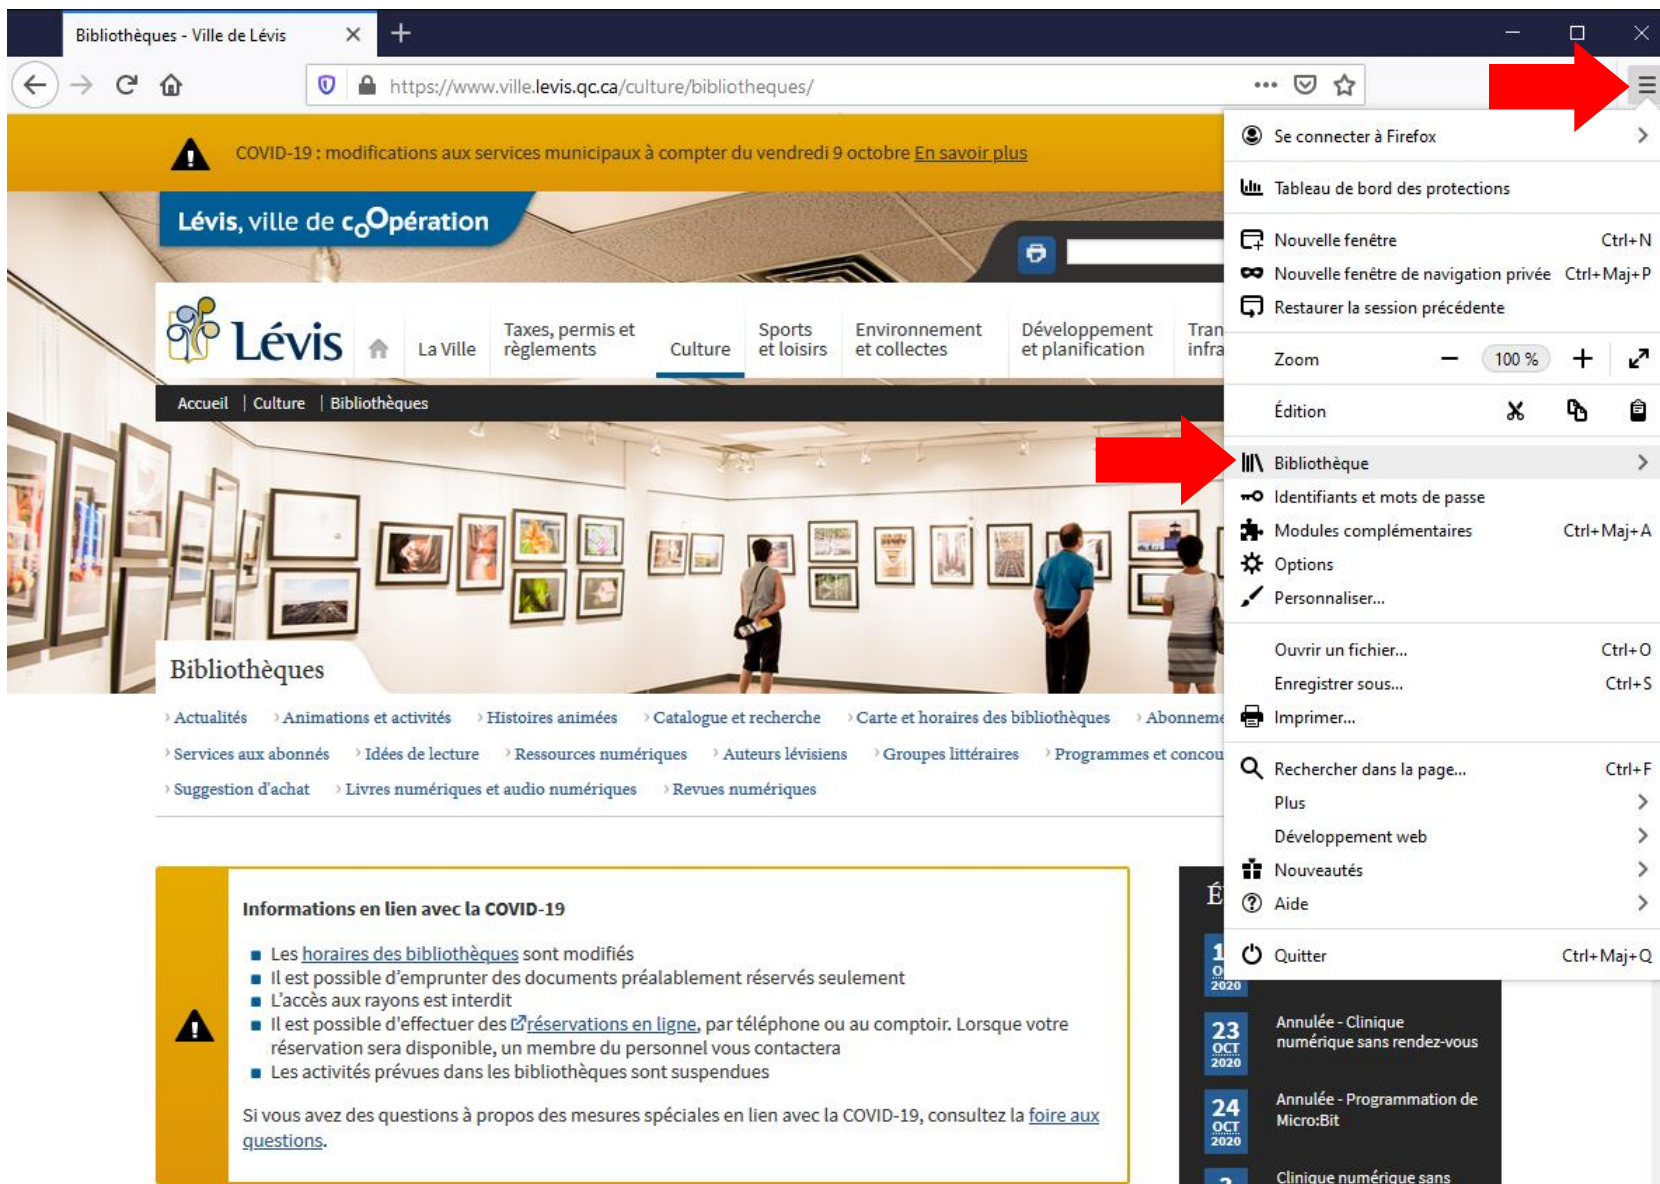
Bibliothèques - Ville de Lévis

https://www.ville.levis.qc.ca/culture/bibliotheques/

COVID-19 : modifications aux services municipaux à compter du vendredi 9 octobre En savoir plus

Lévis, ville de cOopération

Lévis

La Ville | Taxes, permis et règlements | Culture | Sports et loisirs | Environnement et collectes | Développement et planification | Tran infra

Accueil | Culture | Bibliothèques

Bibliothèques

Actualités · Animations et activités · Histoires animées · Catalogue et recherche · Carte et horaires des bibliothèques · Abonneme
Services aux abonnés · Idées de lecture · Ressources numériques · Auteurs lévisiens · Groupes littéraires · Programmes et concou
Suggestion d'achat · Livres numériques et audio numériques · Revues numériques

Informations en lien avec la COVID-19

- Les horaires des bibliothèques sont modifiés
- Il est possible d'emprunter des documents préalablement réservés seulement
- L'accès aux rayons est interdit
- Il est possible d'effectuer des réservations en ligne, par téléphone ou au comptoir. Lorsque votre réservation sera disponible, un membre du personnel vous contactera
- Les activités prévues dans les bibliothèques sont suspendues

Si vous avez des questions à propos des mesures spéciales en lien avec la COVID-19, consultez la foire aux questions.

É
1 O 2020
23 OCT 2020 Annulée - Clinique numérique sans rendez-vous
24 OCT 2020 Annulée - Programmation de Micro:Bit
Clinique numérique sans

Se connecter à Firefox
Tableau de bord des protections
Nouvelle fenêtre Ctrl+N
Nouvelle fenêtre de navigation privée Ctrl+Maj+P
Restaurer la session précédente
Zoom — 100 % +
Édition
Bibliothèque
Identifiants et mots de passe
Modules complémentaires Ctrl+Maj+A
Options
Personnaliser...
Ouvrir un fichier... Ctrl+O
Enregistrer sous... Ctrl+S
Imprimer...
Rechercher dans la page... Ctrl+F
Plus
Développement web
Nouveautés
Aide
Quitter Ctrl+Maj+Q